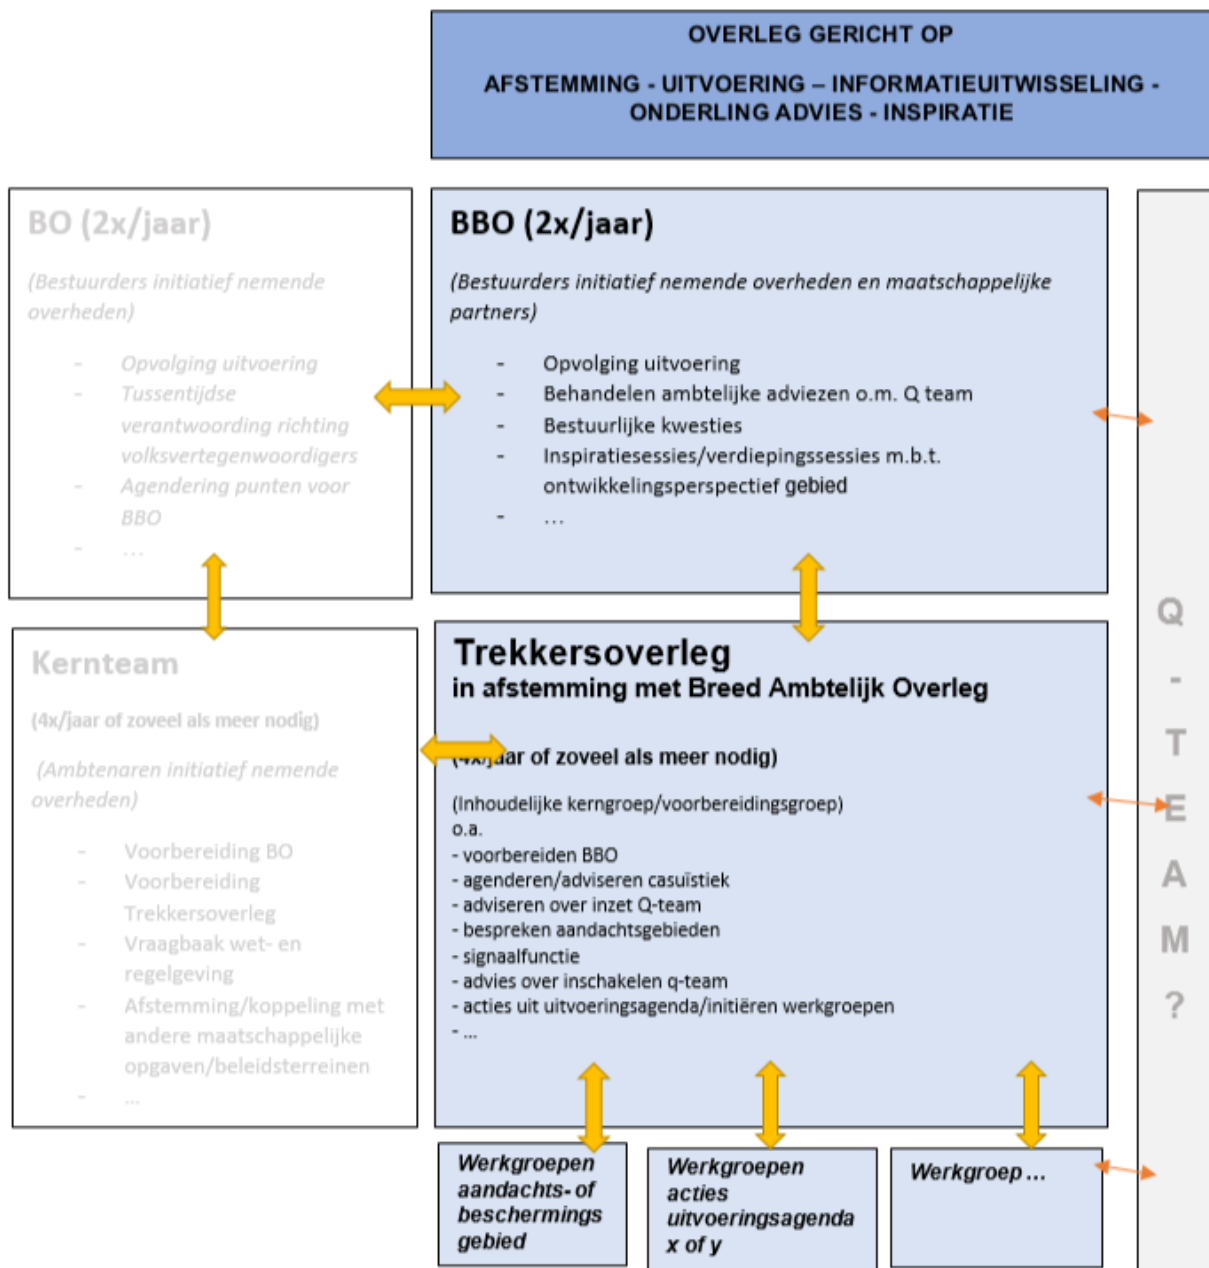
OVERLEG GERICHT OP

AFSTEMMING - UITVOERING – INFORMATIEUITWISSELING - ONDERLING ADVIES - INSPIRATIE

BO (2x/jaar)

(Bestuurders initiatief nemende overheden)

- Opvolging uitvoering
- Tussentijdse verantwoording richting volksvertegenwoordigers
- Agendering punten voor BBO
- …

BBO (2x/jaar)

(Bestuurders initiatief nemende overheden en maatschappelijke partners)

- Opvolging uitvoering
- Behandelen ambtelijke adviezen o.m. Q team
- Bestuurlijke kwesties
- Inspiratiesessies/verdiepingssessies m.b.t. ontwikkelingsperspectief gebied
- …

Kernteam

(4x/jaar of zoveel als meer nodig)

(Ambtenaren initiatief nemende overheden)

- Voorbereiding BO
- Voorbereiding Trekkersoverleg
- Vraagbaak wet- en regelgeving
- Afstemming/koppeling met andere maatschappelijke opgaven/beleidsterreinen
- …

Trekkersoverleg
in afstemming met Breed Ambtelijk Overleg

(4x/jaar of zoveel als meer nodig)

(Inhoudelijke kerngroep/voorbereidingsgroep)
o.a.
- voorbereiden BBO
- agenderen/adviseren casuïstiek
- adviseren over inzet Q-team
- bespreken aandachtsgebieden
- signaalfunctie
- advies over inschakelen q-team
- acties uit uitvoeringsagenda/initiëren werkgroepen
- …

Q - TEAM ?

Werkgroepen aandachts- of beschermings gebied

Werkgroepen acties uitvoeringsagenda x of y

Werkgroep …